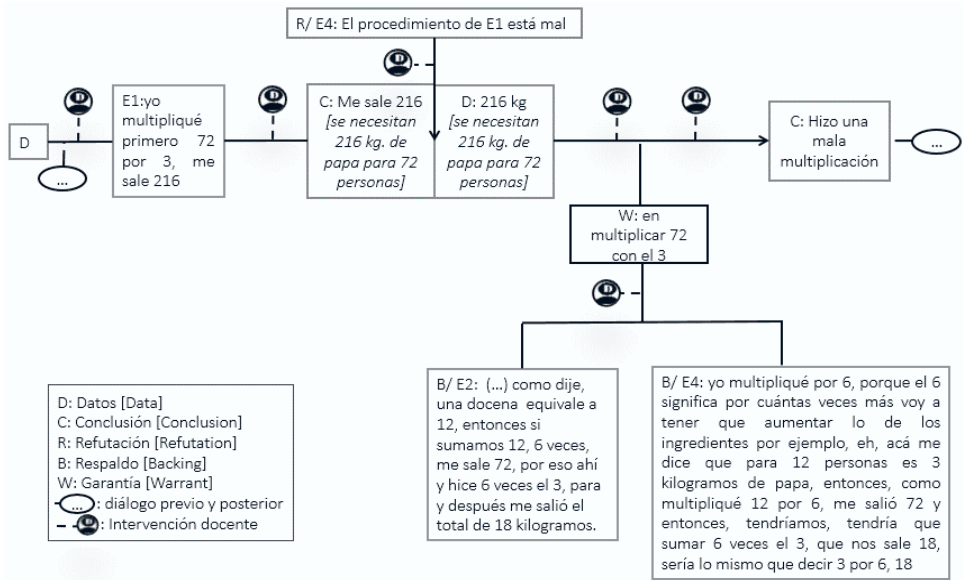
R/ E4: El procedimiento de E1 está mal

D

...

E1:yo multipliqué primero 72 por 3, me sale 216

C: Me sale 216 *[se necesitan 216 kg. de papa para 72 personas]*

D: 216 kg *[se necesitan 216 kg. de papa para 72 personas]*

C: Hizo una mala multiplicación

...

W: en multiplicar 72 con el 3

D: Datos [Data]
C: Conclusión [Conclusion]
R: Refutación [Refutation]
B: Respaldo [Backing]
W: Garantía [Warrant]
...: diálogo previo y posterior
Intervención docente

B/ E2: (...) como dije, una docena equivale a 12, entonces si sumamos 12, 6 veces, me sale 72, por eso ahí y hice 6 veces el 3, para y después me salió el total de 18 kilogramos.

B/ E4: yo multipliqué por 6, porque el 6 significa por cuántas veces más voy a tener que aumentar lo de los ingredientes por ejemplo, eh, acá me dice que para 12 personas es 3 kilogramos de papa, entonces, como multipliqué 12 por 6, me salió 72 y entonces, tendríamos, tendría que sumar 6 veces el 3, que nos sale 18, sería lo mismo que decir 3 por 6, 18